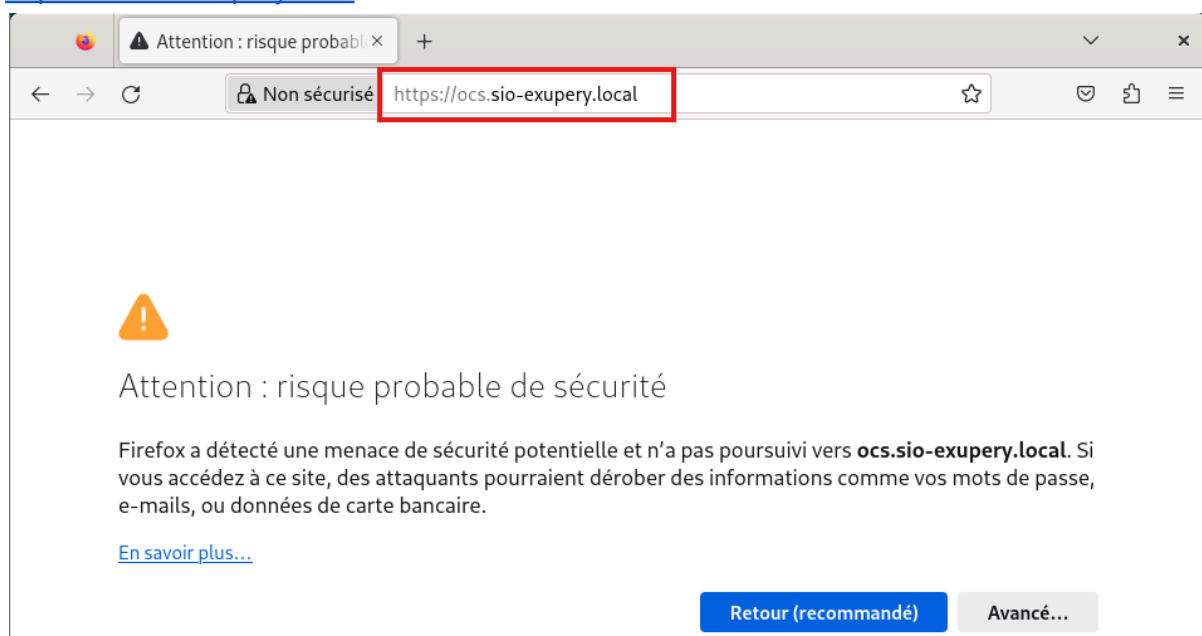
Attention : risque probabl ×
+

Non sécurisé https://ocs.sio-exupery.local

Attention : risque probable de sécurité

Firefox a détecté une menace de sécurité potentielle et n’a pas poursuivi vers **ocs.sio-exupery.local**. Si vous accédez à ce site, des attaquants pourraient dérober des informations comme vos mots de passe, e-mails, ou données de carte bancaire.

En savoir plus…

Retour (recommandé)
Avancé…